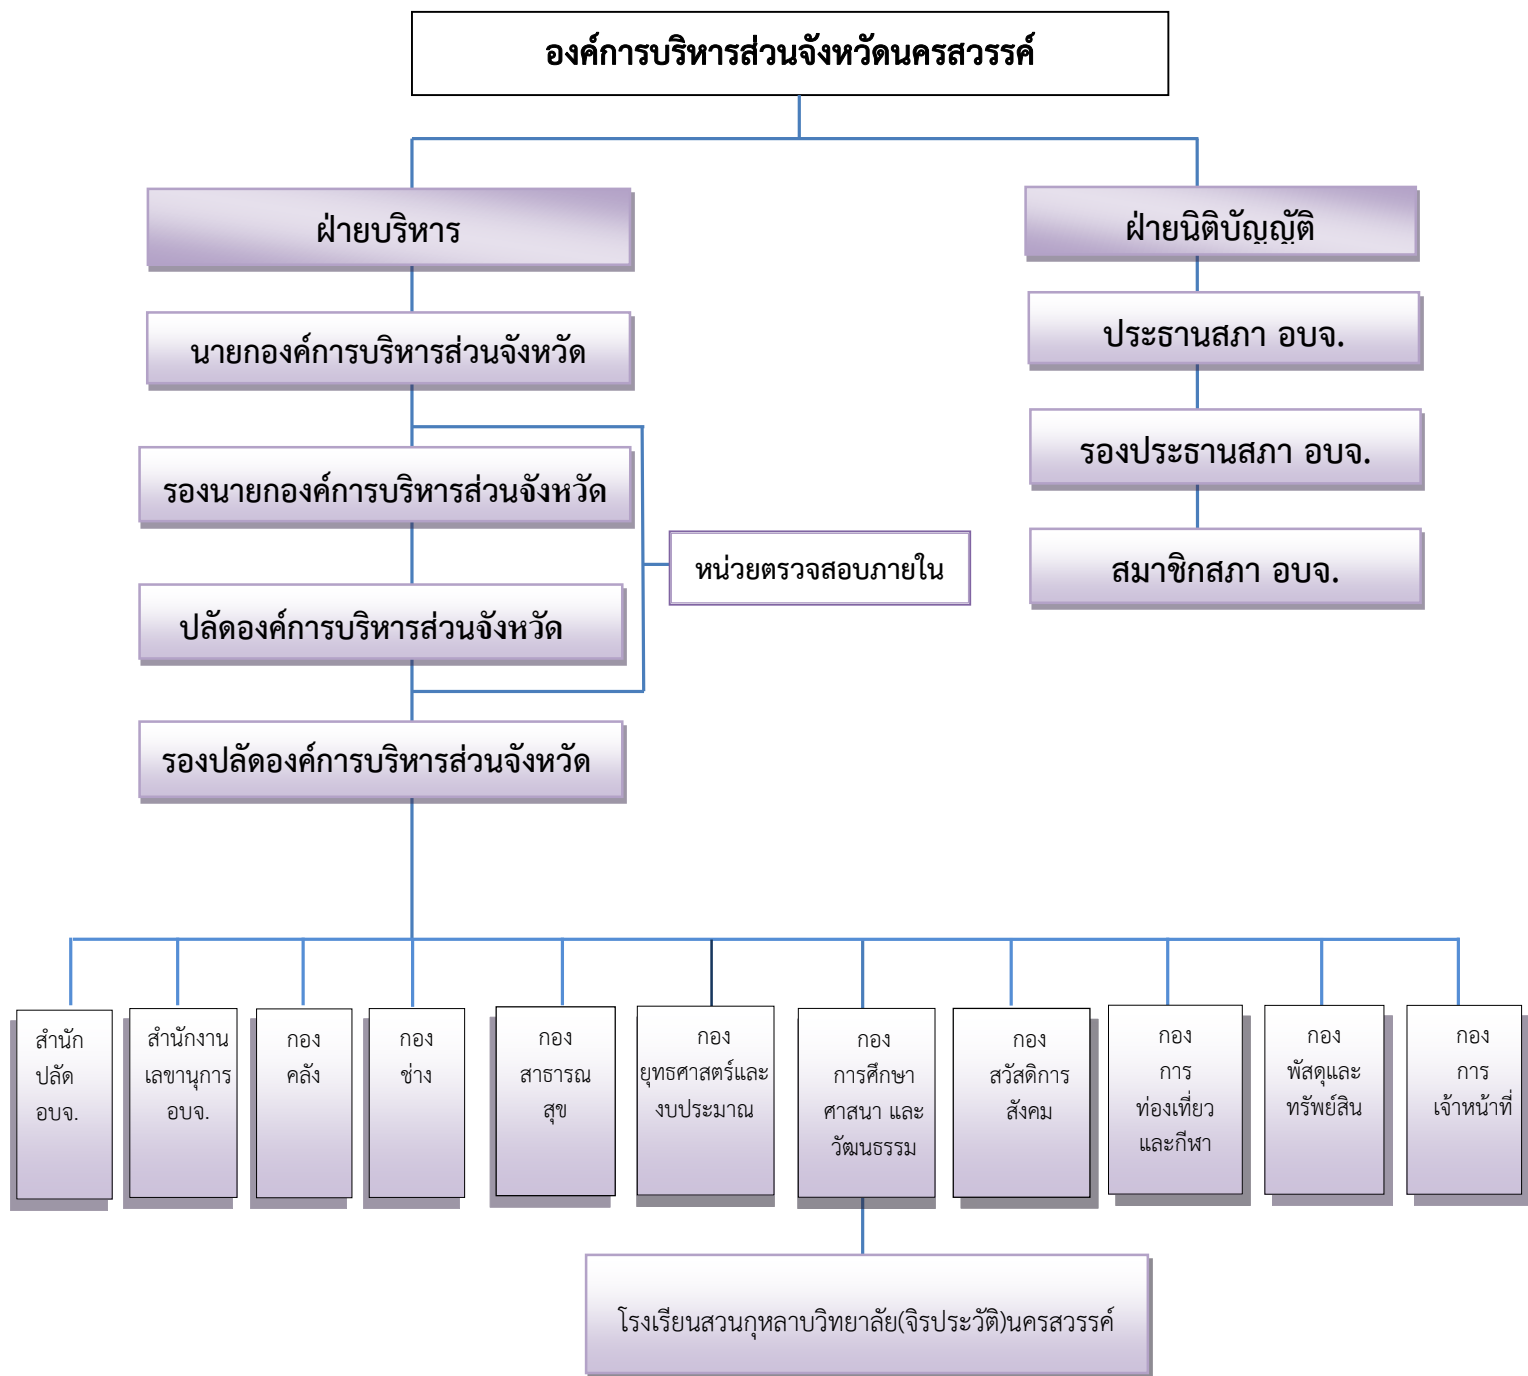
องค์การบริหารส่วนจังหวัดนครสวรรค์

ฝ่ายบริหาร

นายกองค์การบริหารส่วนจังหวัด

รองนายกองค์การบริหารส่วนจังหวัด

ปลัดองค์การบริหารส่วนจังหวัด

รองปลัดองค์การบริหารส่วนจังหวัด

หน่วยตรวจสอบภายใน

ฝ่ายนิติบัญญัติ

ประธานสภา อบจ.

รองประธานสภา อบจ.

สมาชิกสภา อบจ.

สำนักปลัด อบจ.

สำนักงานเลขานุการ อบจ.

กองคลัง

กองช่าง

กองสาธารณสุข

กองยุทธศาสตร์และงบประมาณ

กองการศึกษา ศาสนา และวัฒนธรรม

กองสวัสดิการสังคม

กองการท่องเที่ยวและกีฬา

กองพัสดุและทรัพย์สิน

กองการเจ้าหน้าที่

โรงเรียนสวนกุหลาบวิทยาลัย(จิรประวัติ)นครสวรรค์